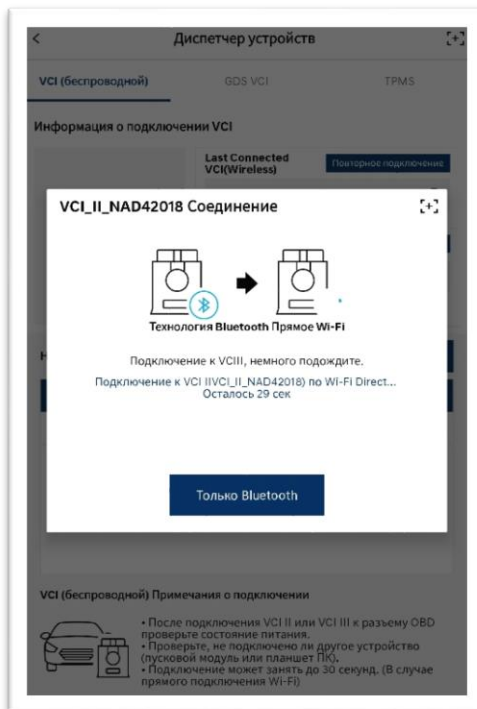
Диспетчер устройств

VCI (беспроводной)
GDS VCI
TPMS

Информация о подключении VCI

Last Connected VCI(Wireless)
Повторное подключение

VCI_II_NAD42018 Соединение

Технология Bluetooth
Прямое Wi-Fi

Подключение к VCIII, немного подождите.

Подключение к VCI II(VCI_II_NAD42018) по Wi-Fi Direct...
Осталось 29 сек

Только Bluetooth

VCI (беспроводной) Примечания о подключении

• После подключения VCI II или VCI III к разъему OBD проверьте состояние питания.
• Проверьте, не подключено ли другое устройство (пусковой модуль или планшет ПК).
• Подключение может занять до 30 секунд. (В случае прямого подключения Wi-Fi)